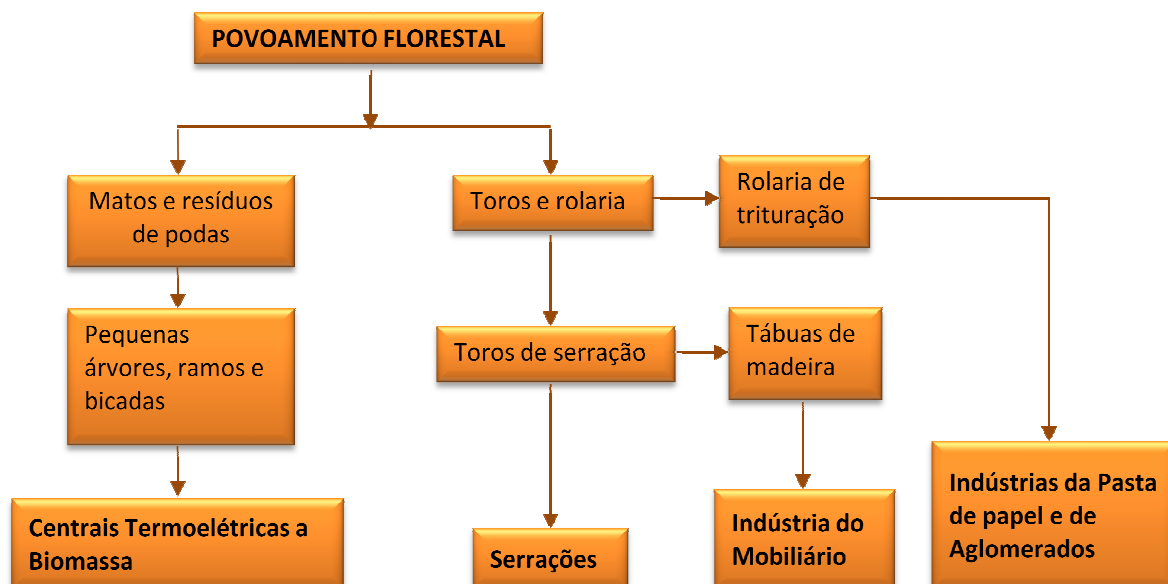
POVOAMENTO FLORESTAL

Matos e resíduos de podas

Toros e rolaria

Rolaria de trituração

Pequenas árvores, ramos e bicadas

Toros de serração

Tábuas de madeira

Centrais Termoelétricas a Biomassa

Serrações

Indústria do Mobiliário

Indústrias da Pasta de papel e de Aglomerados